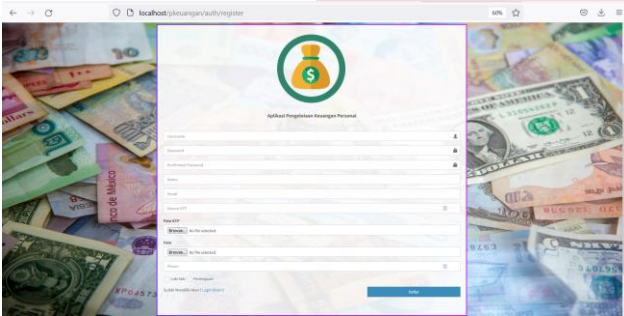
localhost/pkeuangan/auth/register

60%

Aplikasi Pengelolaan Keuangan Personal

Username

Password

Konfirmasi Password

Nama

Email

Nomor KTP

Foto KTP

Browse... No file selected.

Foto

Browse... No file selected.

Phone

Laki-laki Perempuan

Sudah Memiliki Akun? Login Disini!

Daftar